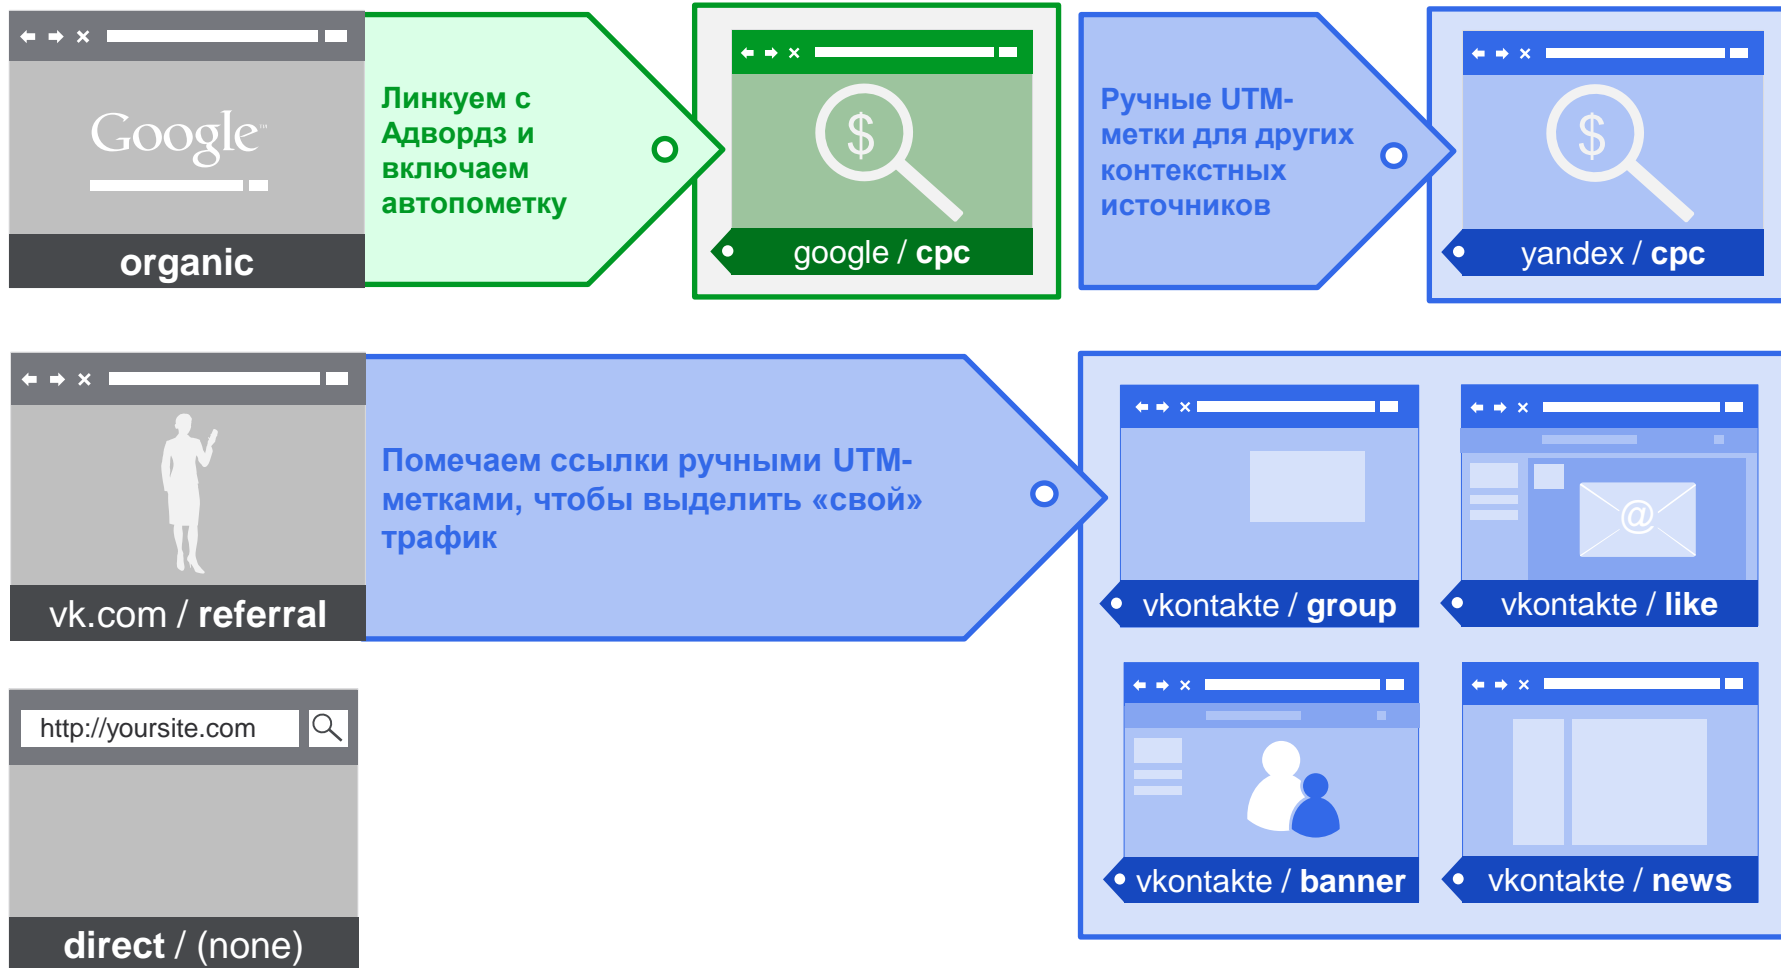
Google

organic

Линкуем с Адвордз и включаем автопометку

google / cpc

Ручные UTM-метки для других контекстных источников

yandex / cpc

vk.com / referral

Помечаем ссылки ручными UTM-метками, чтобы выделить «свой» трафик

vkontakte / group

vkontakte / like

@

vkontakte / banner

vkontakte / news

http://yoursite.com

direct / (none)